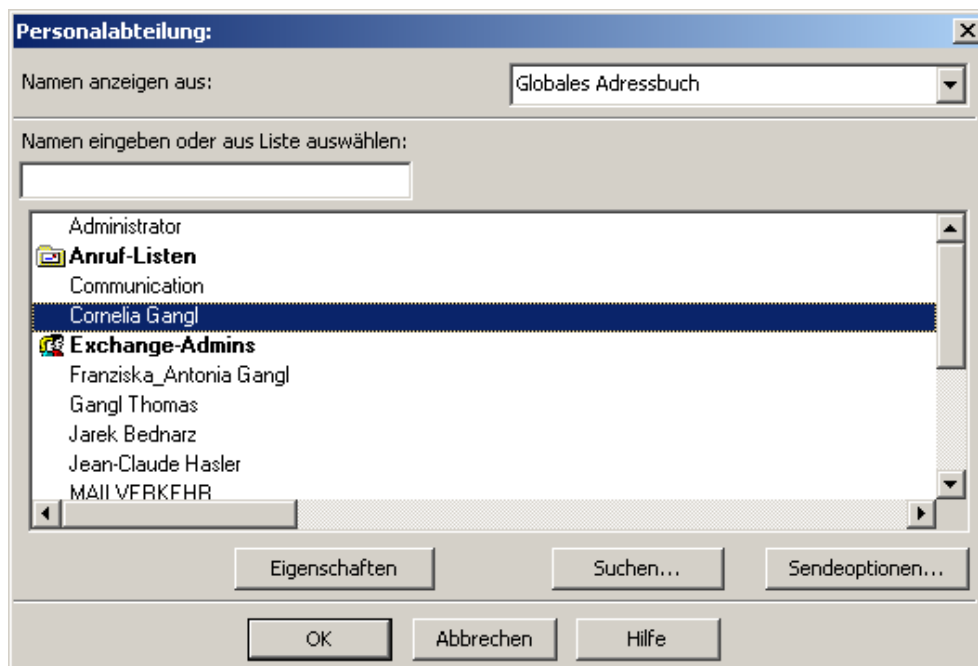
Personalabteilung:

Namen anzeigen aus:

Globales Adressbuch

Namen eingeben oder aus Liste auswählen:

Administrator
Anruf-Listen
Communication
Cornelia Gangl
Exchange-Admins
Franziska_Antonia Gangl
Gangl Thomas
Jarek Bednarz
Jean-Claude Hasler
MAILVERKEHR

Eigenschaften
Suchen...
Sendeoptionen...

OK
Abbrechen
Hilfe